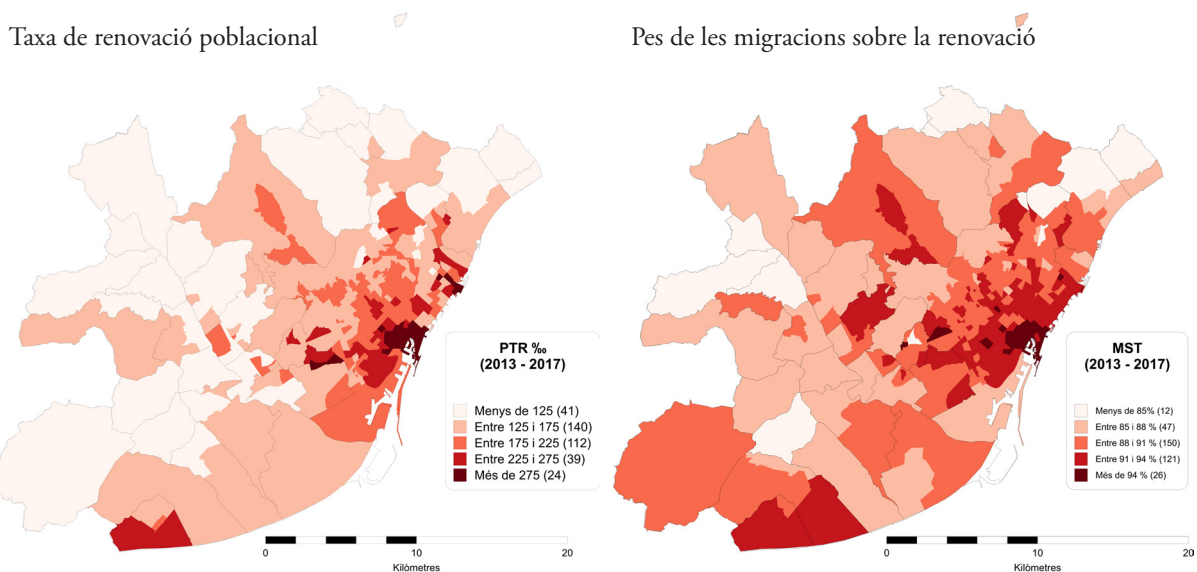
Taxa de renovació poblacional

PTR ‰
(2013 - 2017)

Menys de 125 (41)
Entre 125 i 175 (140)
Entre 175 i 225 (112)
Entre 225 i 275 (39)
Més de 275 (24)

0 10 20
Kilòmetres

Pes de les migracions sobre la renovació

MST
(2013 - 2017)

Menys de 85% (12)
Entre 85 i 88 % (47)
Entre 88 i 91 % (150)
Entre 91 i 94 % (121)
Més de 94 % (26)

0 10 20
Kilòmetres